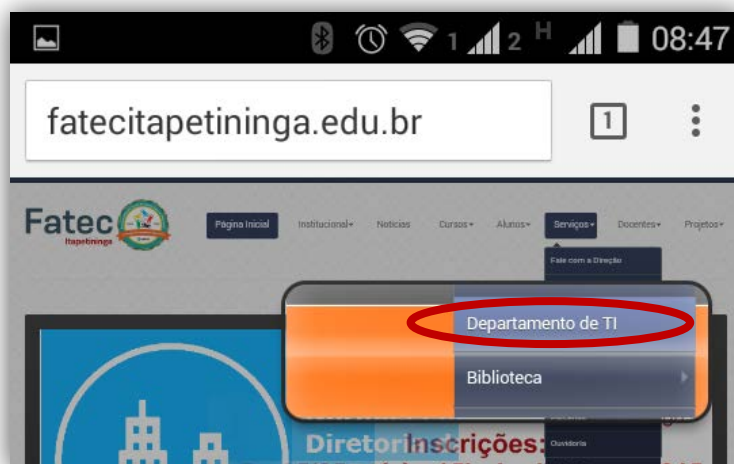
1 2 H 08:47

fatecitapetininga.edu.br

1

Fatec Itapetininga

Página Inicial Institucional Notícias Cursos Alunos Serviços Docentes Projetos

Fale com a Direção

Departamento de TI

Biblioteca

Ouvidoria

Diretori Inscrições: